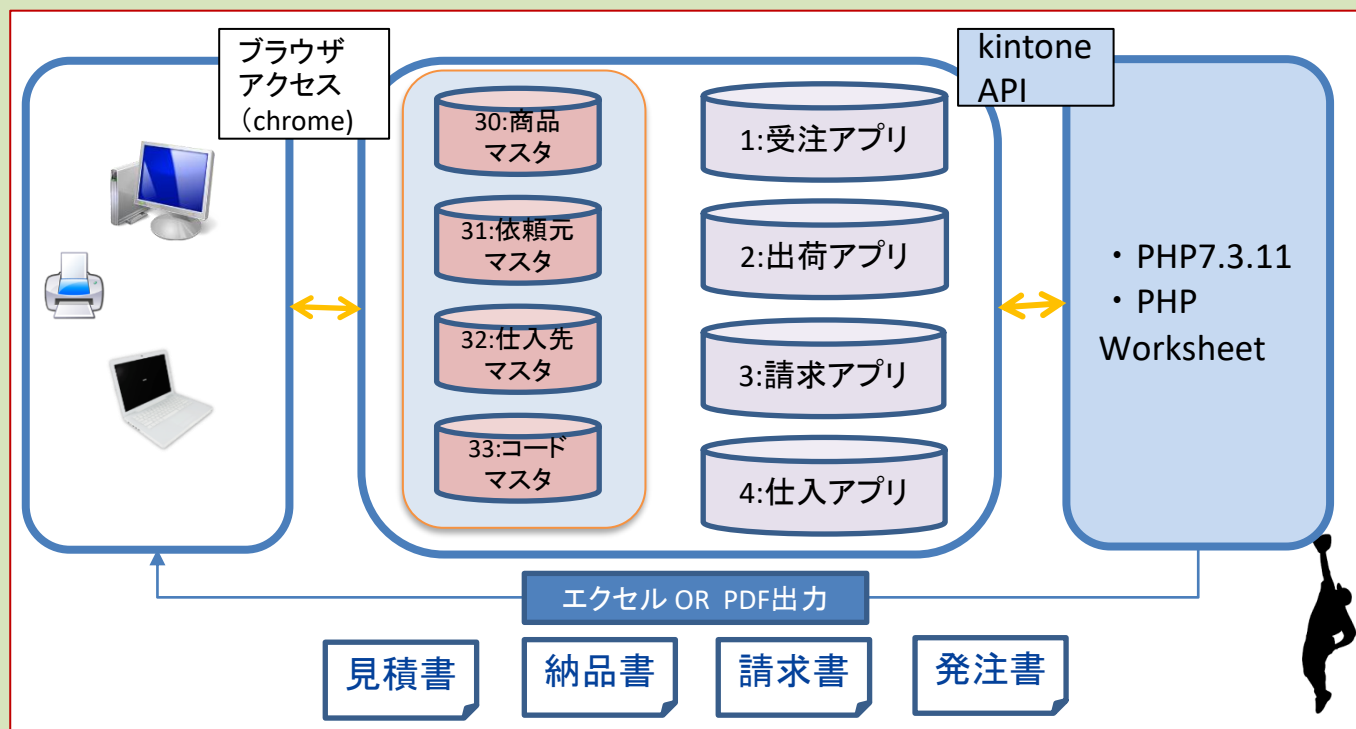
ブラウザ
アクセス
（chrome)

kintone
API

30:商品
マスタ

31:依頼元
マスタ

32:仕入先
マスタ

33:コード
マスタ

1:受注アプリ

2:出荷アプリ

3:請求アプリ

4:仕入アプリ

・PHP7.3.11
・PHP
Worksheet

エクセル OR PDF出力

見積書

納品書

請求書

発注書